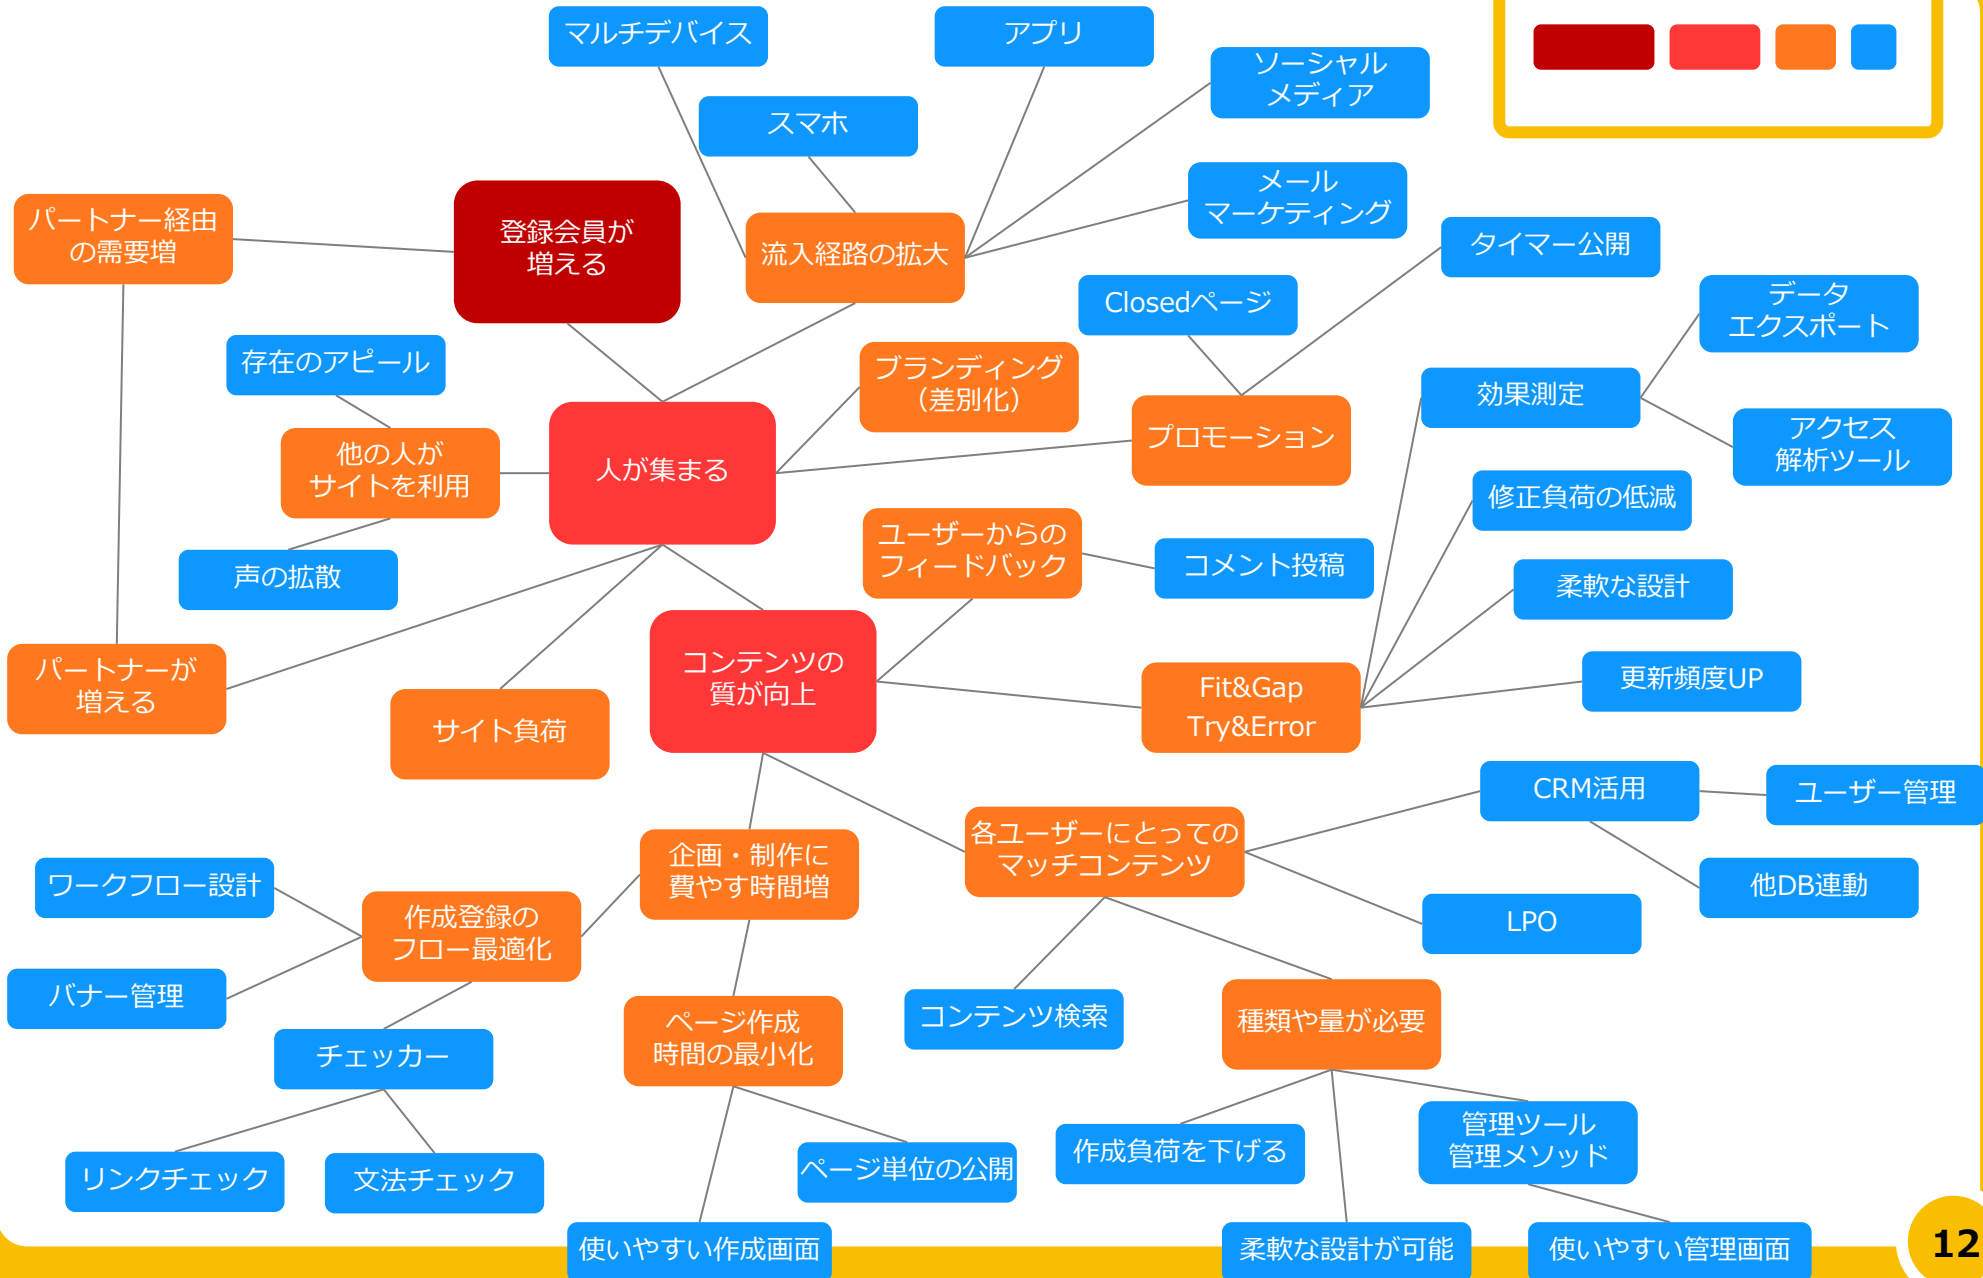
マルチデバイス

アプリ

ソーシャルメディア

スマホ

メールマーケティング

パートナー経由の需要増

登録会員が増える

流入経路の拡大

タイマー公開

Closedページ

データエクスポート

存在のアピール

ブランディング（差別化）

効果測定

他の人がサイトを利用

人が集まる

プロモーション

アクセス解析ツール

修正負荷の低減

声の拡散

ユーザーからのフィードバック

コメント投稿

柔軟な設計

パートナーが増える

コンテンツの質が向上

Fit&Gap Try&Error

更新頻度UP

サイト負荷

CRM活用

ユーザー管理

ワークフロー設計

企画・制作に費やす時間増

各ユーザーにとってのマッチコンテンツ

他DB連動

作成登録のフロー最適化

LPO

バナー管理

ページ作成時間の最小化

コンテンツ検索

種類や量が必要

チェッカー

管理ツール管理メソッド

作成負荷を下げる

ページ単位の公開

リンクチェック

文法チェック

使いやすい作成画面

柔軟な設計が可能

使いやすい管理画面

12